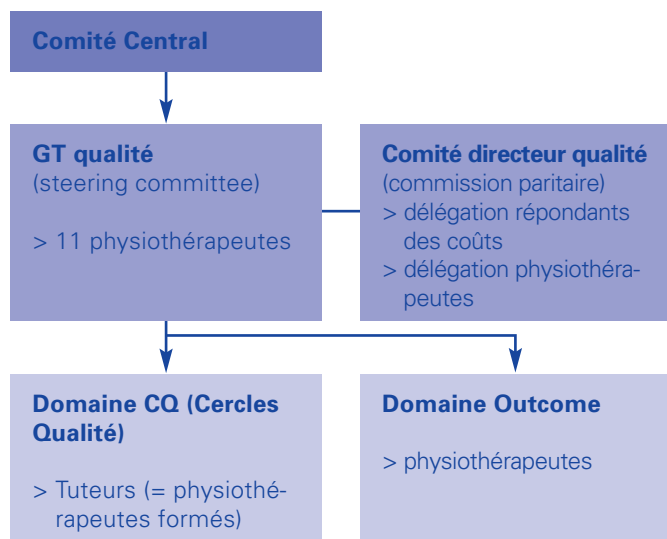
Comité Central

GT qualité
(steering committee)

> 11 physiothérapeutes

Comité directeur qualité
(commission paritaire)
> délégation répondants des coûts
> délégation physiothérapeutes

Domaine CQ (Cercles Qualité)

> Tuteurs (= physiothérapeutes formés)

Domaine Outcome

> physiothérapeutes